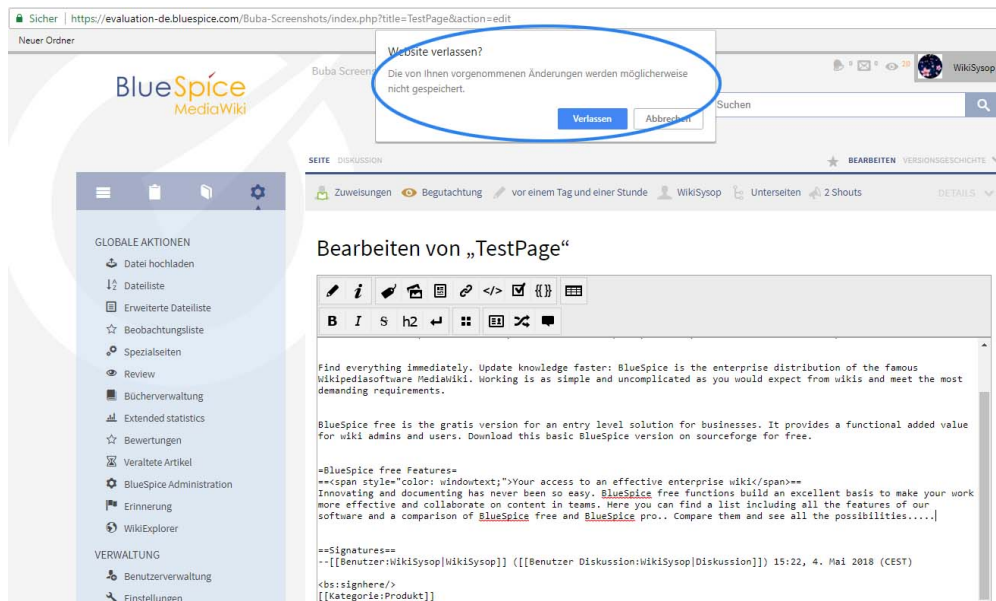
Sicher | https://evaluation-de.bluespice.com/Buba-Screenshots/index.php?title=TestPage&action=edit

Neuer Ordner

BlueSpice MediaWiki

Buba Screen

Website verlassen?

Die von Ihnen vorgenommenen Änderungen werden möglicherweise nicht gespeichert.

Verlassen Abbrechen

Suchen

WikiSysop

SEITE DISKUSSION

BEARBEITEN VERSIONSGESCHICHTE

Zuweisungen Begutachtung vor einem Tag und einer Stunde WikiSysop Unterseiten 2 Shouts DETAILS

GLOBALE AKTIONEN
Datei hochladen
Dateiliste
Erweiterte Dateiliste
Beobachtungsliste
Spezialseiten
Review
Bücherverwaltung
Extended statistics
Bewertungen
Veraltete Artikel
BlueSpice Administration
Erinnerung
WikiExplorer

VERWALTUNG
Benutzerverwaltung
Einstellungen

Bearbeiten von „TestPage“

B I S h2

Find everything immediately. Update knowledge faster: BlueSpice is the enterprise distribution of the famous Wikipediasoftware MediaWiki. Working is as simple and uncomplicated as you would expect from wikis and meet the most demanding requirements.

BlueSpice free is the gratis version for an entry level solution for businesses. It provides a functional added value for wiki admins and users. Download this basic BlueSpice version on sourceforge for free.

=BlueSpice free Features=
==<span style="color: windowtext;">Your access to an effective enterprise wiki</span>==
Innovating and documenting has never been so easy. BlueSpice free functions build an excellent basis to make your work more effective and collaborate on content in teams. Here you can find a list including all the features of our software and a comparison of BlueSpice free and BlueSpice pro.. Compare them and see all the possibilities.....

==Signatures==
--[[Benutzer:WikiSysop|WikiSysop]] ([[Benutzer Diskussion:WikiSysop|Diskussion]]) 15:22, 4. Mai 2018 (CEST)

<bs:signhere/>
[[Kategorie:Produkt]]